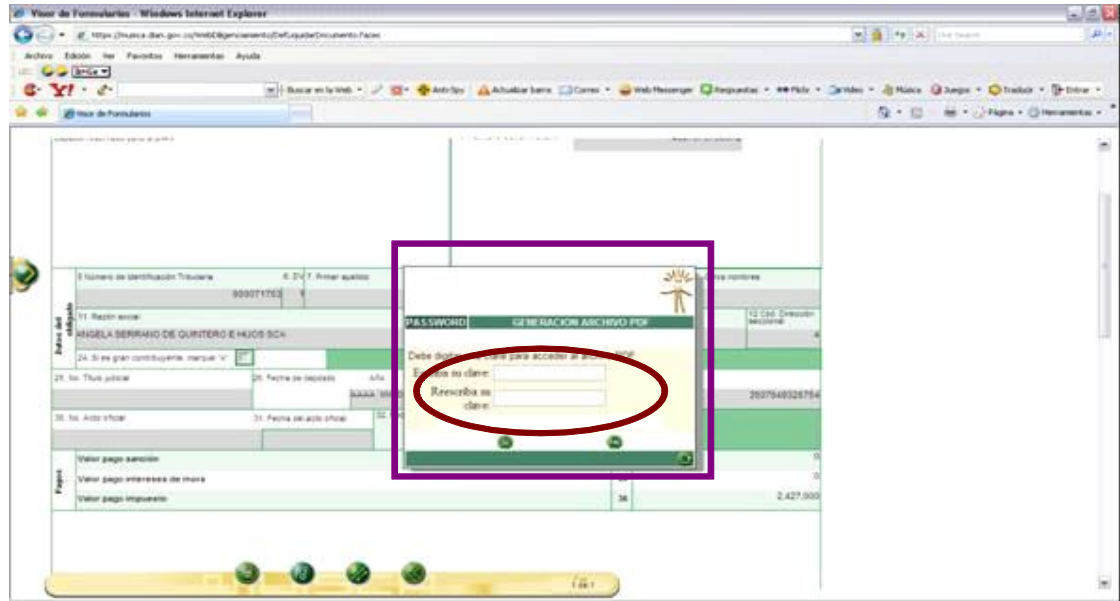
Visor de Formularios - Windows Internet Explorer

https://muisca.dian.gov.co/WebDiligenciamiento/DefLiquidarDocumento.faces

Archivo Edición Ver Favoritos Herramientas Ayuda

Buscar en la Web · Anti-Spy · Actualizar barra · Correo · Web Messenger · Respuestas · Flickr · Video · Música · Juegos · Traducir · Entrar

Visor de Formularios

Página · Herramientas

5. Número de Identificación Tributaria

6. DV

7. Primer apellido

otros nombres

800071753

11. Razón social

ANGELA SERRANO DE QUINTERO E HIJOS SCA

12. Cód. Dirección seccional

4

Datos del obligado

24. Si es gran contribuyente, marque "x"

25. No. Título judicial

26. Fecha de depósito

Año

AAAA

2007549326754

30. No. Acto oficial

31. Fecha del acto oficial

Pagos

Valor pago sanción

0

Valor pago intereses de mora

0

Valor pago impuesto

36

2,427,000

PASSWORD

GENERACION ARCHIVO PDF

Debe digitar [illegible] clave para acceder al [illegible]

Escriba su clave:

Reescriba su clave:

1 de 1